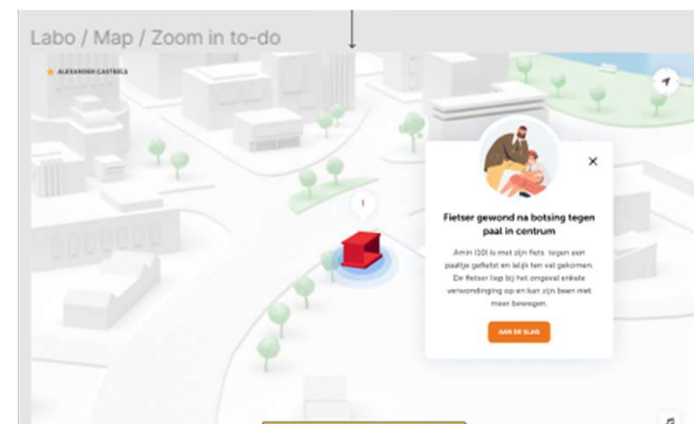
Labo / Map / Zoom in to-do

ALEXANDER CASTEELS

Fietser gewond na botsing tegen paal in centrum

Amin (10) is met zijn fiets tegen een paaltje gefietst en lelijk ten val gekomen. De fietser liep bij het ongeval enkele verwondingen op en kan zijn been niet meer bewegen.

AAN DE SLAG